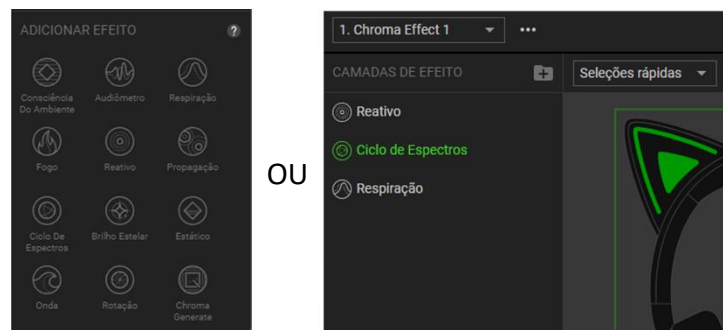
ADICIONAR EFEITO ?

Consciência Do Ambiente
Audiômetro
Respiração
Fogo
Reativo
Propagação
Ciclo De Espectros
Brilho Estelar
Estático
Onda
Rotação
Chroma Generate

OU

1. Chroma Effect 1 ...

CAMADAS DE EFEITO
Seleções rápidas

Reativo
Ciclo de Espectros
Respiração